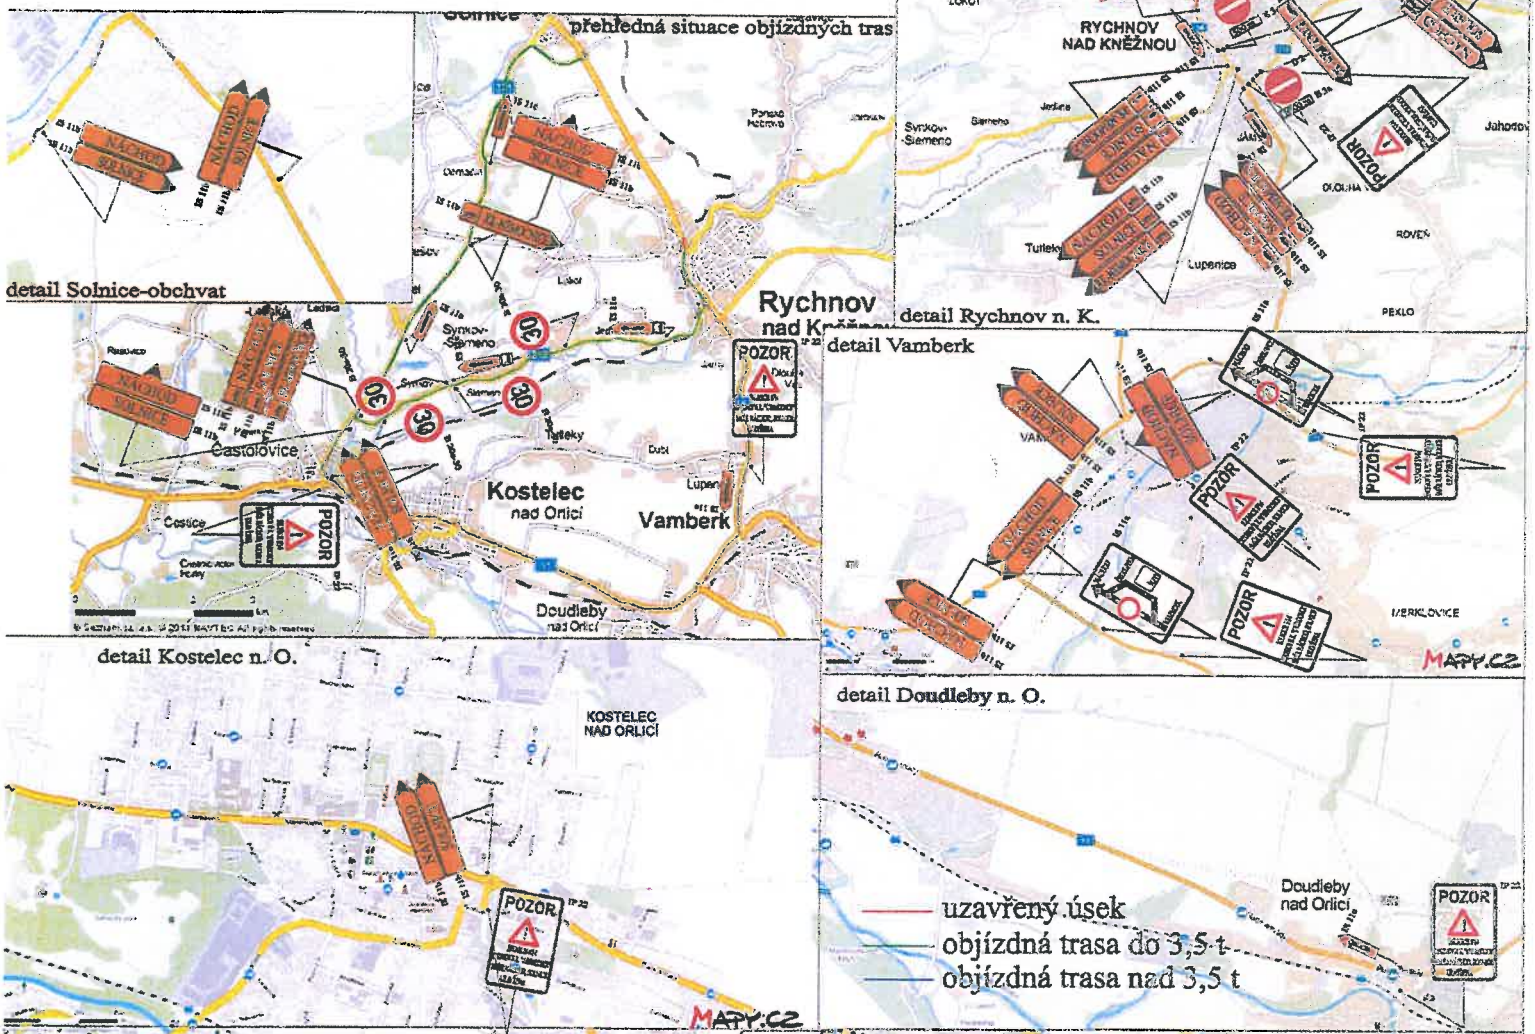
přehledná situace objízdných tras

detail Solnice-obchvat

NÁCHOD
SOLNICE

NÁCHOD
SOLNICE

RYCHNOV NAD KNĚŽNOU

POZOR

detail Rychnov n. K.

Rychnov nad Kněžnou

POZOR

30

30

30

30

Častolovice

Kostelec nad Orlicí

Vamberk

POZOR

Doudleby nad Orlicí

detail Vamberk

POZOR

POZOR

POZOR

POZOR

MAPY.CZ

detail Kostelec n. O.

KOSTELEC NAD ORLICÍ

POZOR

MAPY.CZ

detail Doudleby n. O.

uzavřený úsek
objízdná trasa do 3,5 t
objízdná trasa nad 3,5 t

Doudleby nad Orlicí

POZOR